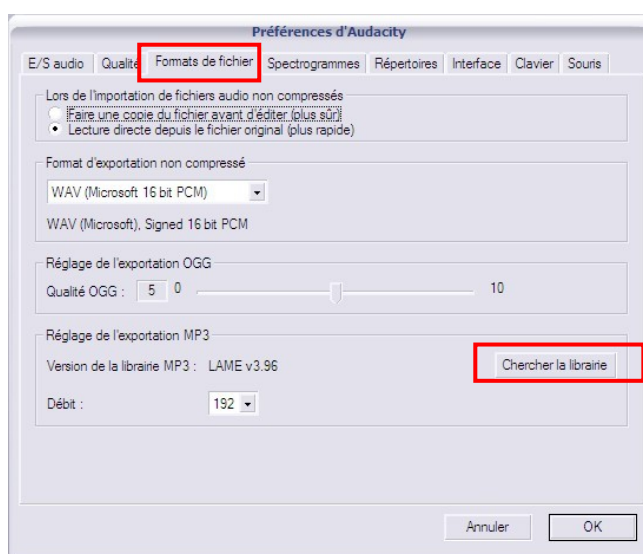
Préférences d'Audacity

E/S audio | Qualité | Formats de fichier | Spectrogrammes | Répertoires | Interface | Clavier | Souris

Lors de l'importation de fichiers audio non compressés
Faire une copie du fichier avant d'éditer (plus sûr)
Lecture directe depuis le fichier original (plus rapide)

Format d'exportation non compressé
WAV (Microsoft 16 bit PCM)
WAV (Microsoft), Signed 16 bit PCM

Réglage de l'exportation OGG
Qualité OGG : 5 0 10

Réglage de l'exportation MP3
Version de la librairie MP3 : LAME v3.96
Chercher la librairie
Débit : 192

Annuler
OK